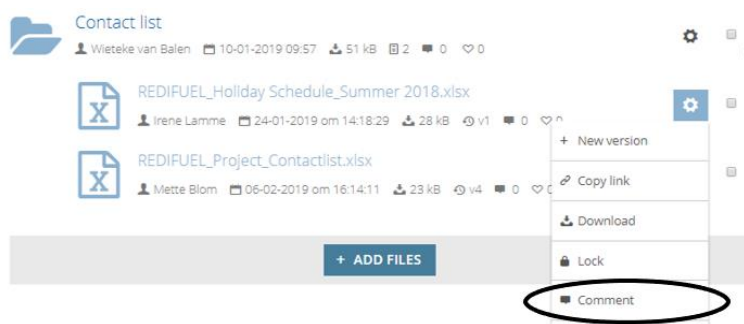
Contact list

Wieteke van Balen 10-01-2019 09:57 51 kB 2 0 0

REDIFUEL_Holiday Schedule_Summer 2018.xlsx

Irene Lamme 24-01-2019 om 14:18:29 28 kB v1 0 0

REDIFUEL_Project_Contactlist.xlsx

Mette Blom 06-02-2019 om 16:14:11 23 kB v4 0 0

+ New version

Copy link

Download

Lock

Comment

+ ADD FILES